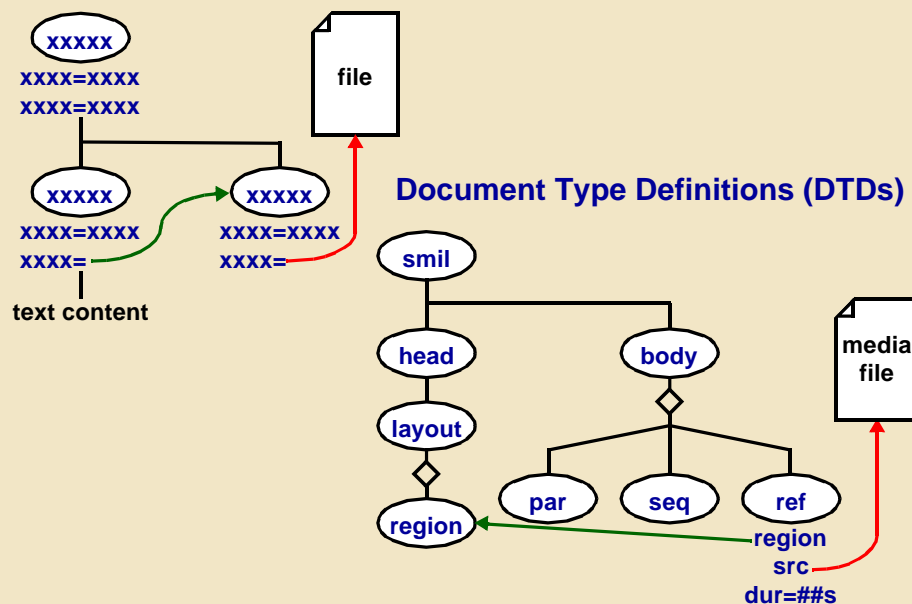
xxxxx
xxxx=xxxx
xxxx=xxxx

file

xxxxx
xxxx=xxxx
xxxx=

text content

xxxxx
xxxx=xxxx
xxxx=

Document Type Definitions (DTDs)

smil

head

body

media file

layout

region

par

seq

ref

region
src
dur=##s